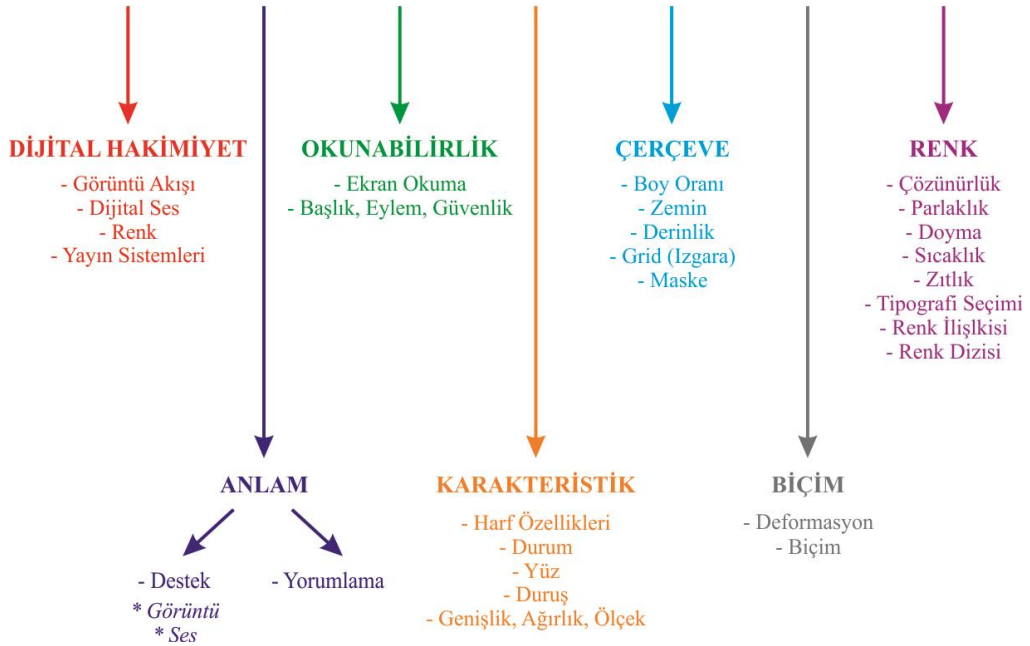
DİJİTAL HAKİMİYET
- Görüntü Akışı
- Dijital Ses
- Renk
- Yayın Sistemleri

OKUNABİLİRLİK
- Ekran Okuma
- Başlık, Eylem, Güvenlik

ÇERÇEVE
- Boy Oranı
- Zemin
- Derinlik
- Grid (Izgara)
- Maske

RENK
- Çözünürlük
- Parlaklık
- Doyma
- Sıcaklık
- Zıtlık
- Tipografi Seçimi
- Renk İlişkisi
- Renk Dizisi

ANLAM
- Destek
* Görüntü
* Ses
- Yorumlama

KARAKTERİSTİK
- Harf Özellikleri
- Durum
- Yüz
- Duruş
- Genişlik, Ağırlık, Ölçek

BİÇİM
- Deformasyon
- Biçim